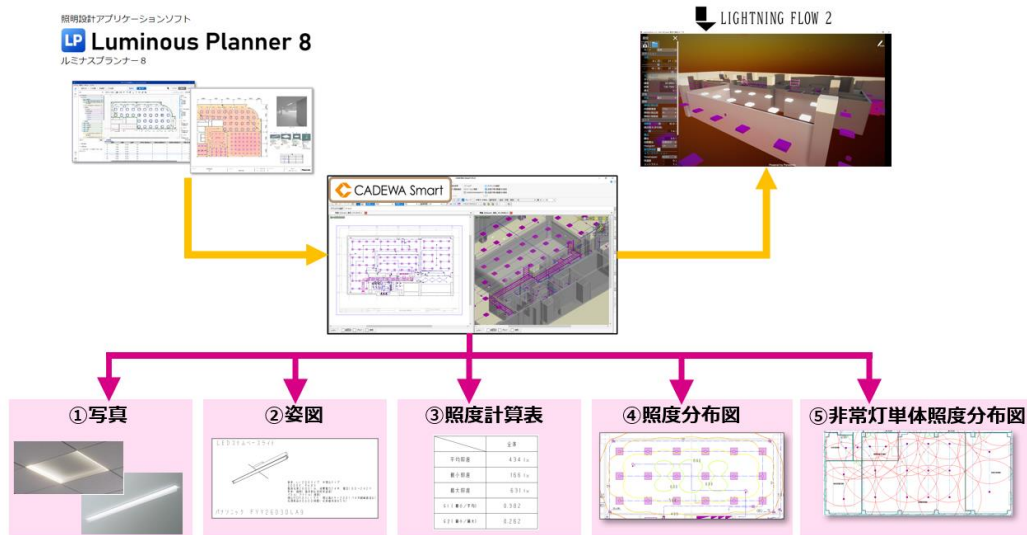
照明設計アプリケーションソフト
LP Luminous Planner 8
ルミナスプランナー8

LIGHTNING FLOW 2

CADEWA Smart

①写真

②姿図

③照度計算表

④照度分布図

⑤非常灯単体照度分布図

| | 全体 |
|---|---|
| 平均照度 | 434 lx |
| 最小照度 | 169 lx |
| 最大照度 | 831 lx |
| 最小/平均 | 0.382 |
| 最小/最大 | 0.202 |